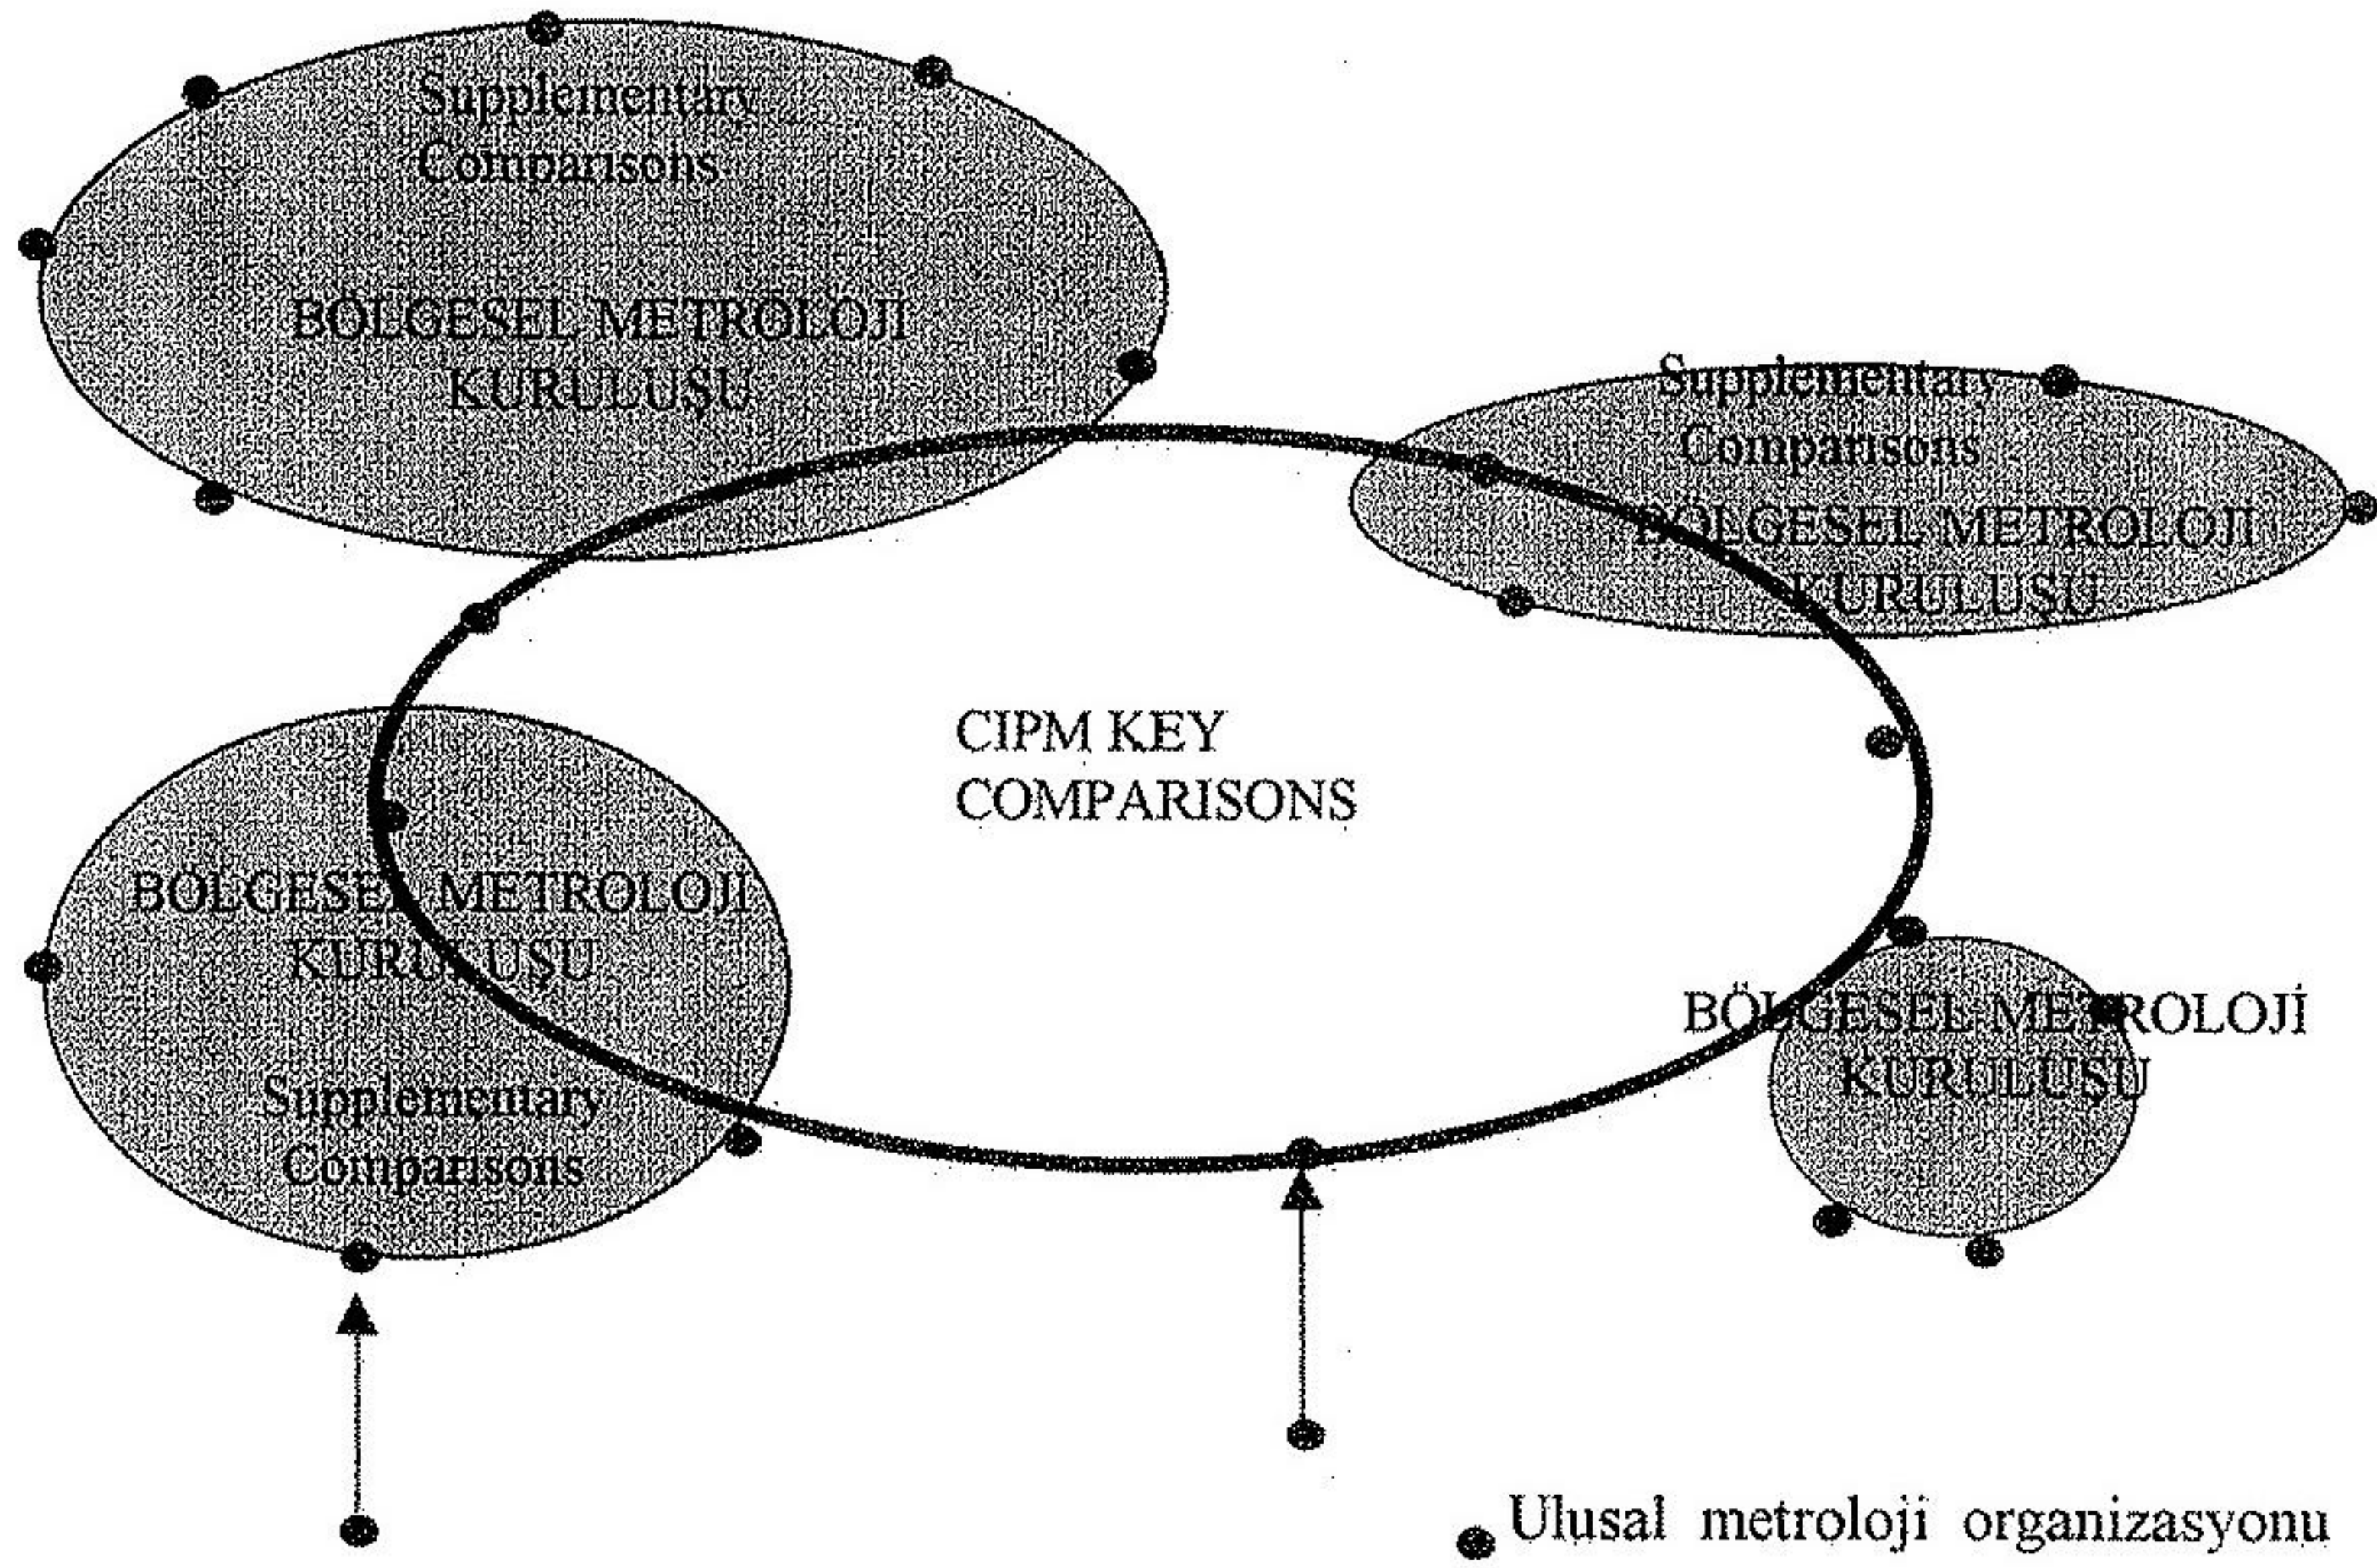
Supplementary Comparisons

BÖLGESEL METROLOJİ KURULUŞU

Supplementary Comparisons

BÖLGESEL METROLOJİ KURULUŞU

CIPM KEY COMPARISONS

BÖLGESEL METROLOJİ KURULUŞU

Supplementary Comparisons

BÖLGESEL METROLOJİ KURULUŞU

Ulusal metroloji organizasyonu